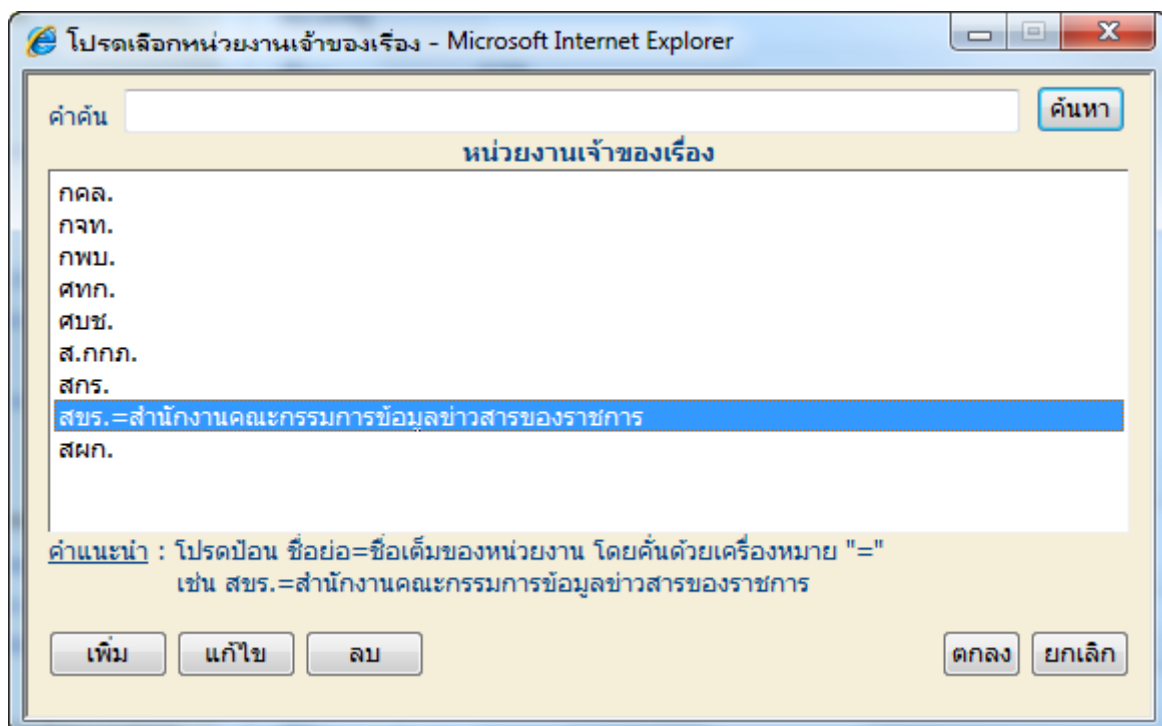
โปรดเลือกหน่วยงานเจ้าของเรื่อง - Microsoft Internet Explorer

คำค้น
ค้นหา

หน่วยงานเจ้าของเรื่อง

กคล.
กจท.
กพบ.
ศทก.
ศบช.
ส.กกภ.
สกร.
สขร.=สำนักงานคณะกรรมการข้อมูลข่าวสารของราชการ
สผก.

คำแนะนำ : โปรดป้อน ชื่อย่อ=ชื่อเต็มของหน่วยงาน โดยคั่นด้วยเครื่องหมาย "="
เช่น สขร.=สำนักงานคณะกรรมการข้อมูลข่าวสารของราชการ

เพิ่ม
แก้ไข
ลบ
ตกลง
ยกเลิก